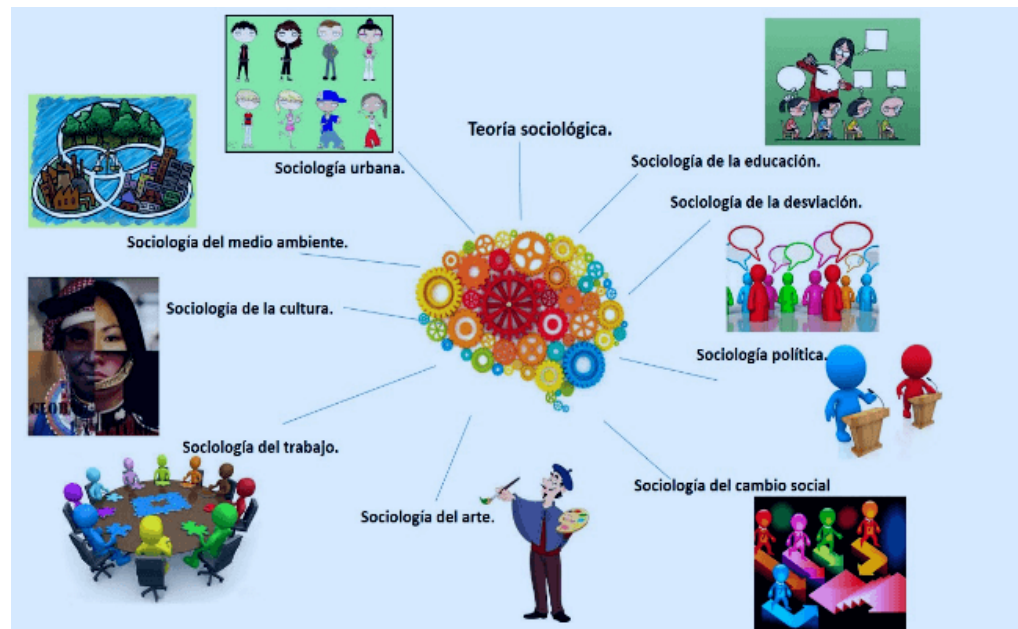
Teoría sociológica.

Sociología urbana.

Sociología de la educación.

Sociología de la desviación.

Sociologia del medio ambiente.

Sociologia de la cultura.

Sociología política.

Sociología del trabajo.

Sociología del cambio social

Sociología del arte.

GEOR